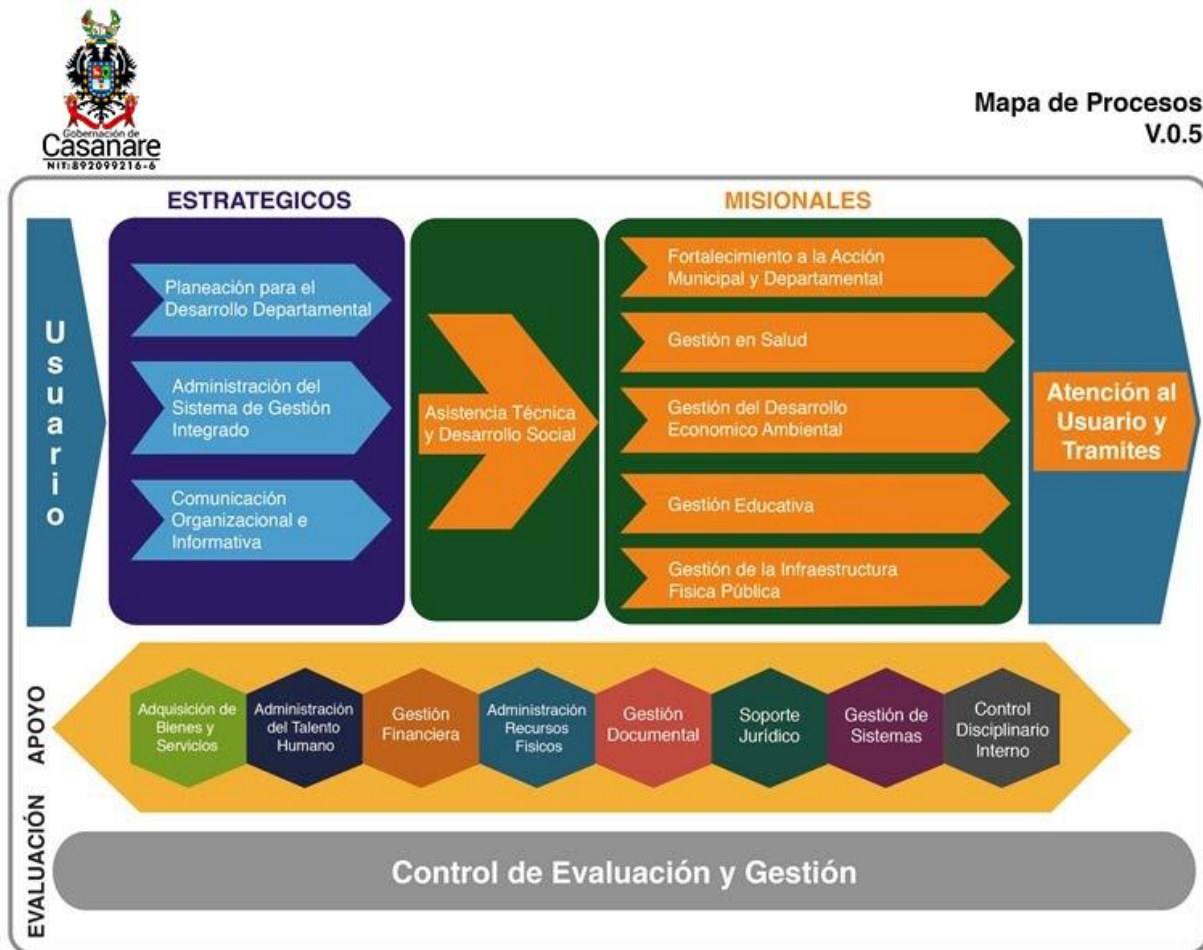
Gobernación de Casanare
NIT:892099216-6

Mapa de Procesos
V.0.5

Usuario

ESTRATEGICOS

Planeación para el Desarrollo Departamental

Administración del Sistema de Gestión Integrado

Comunicación Organizacional e Informativa

Asistencia Técnica y Desarrollo Social

MISIONALES

Fortalecimiento a la Acción Municipal y Departamental

Gestión en Salud

Gestión del Desarrollo Economico Ambiental

Gestión Educativa

Gestión de la Infraestructura Fisica Pública

Atención al Usuario y Tramites

APOYO

Adquisición de Bienes y Servicios

Administración del Talento Humano

Gestión Financiera

Administración Recursos Fisicos

Gestión Documental

Soporte Jurídico

Gestión de Sistemas

Control Disciplinario Interno

EVALUACIÓN

Control de Evaluación y Gestión